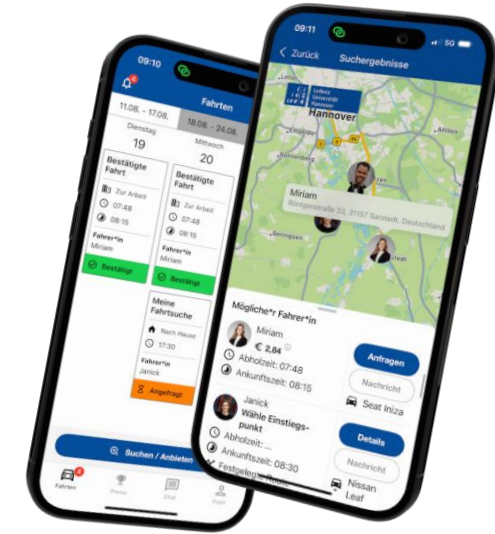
09:10

Fahrten

11.08. - 17.08.

18.08. - 24.08.

Dienstag

19

Mittwoch

20

Bestätigte Fahrt

Zur Arbeit

07:48

08:15

Fahrer*in

Miriam

Bestätigt

Bestätigte Fahrt

Zur Arbeit

07:48

08:15

Fahrer*in

Miriam

Bestätigt

Meine Fahrtsuche

Nach Hause

17:30

Fahrer*in

Janick

Angefragt

Suchen / Anbieten

Fahrten

Chat

09:11

5G

Zurück

Suchergebnisse

Leibniz Universität Hannover

Hannover

Miriam

Königsstraße 33, 31157 Sarstedt, Deutschland

Mögliche*r Fahrer*in

Miriam

€ 2,84

Abholzeit: 07:48

Ankunftszeit: 08:15

Anfragen

Nachricht

Seat Iniza

Janick

Wähle Einstiegspunkt

Abholzeit: ...

Ankunftszeit: 08:30

Festgelegt...

Details

Nachricht

Nissan Leaf